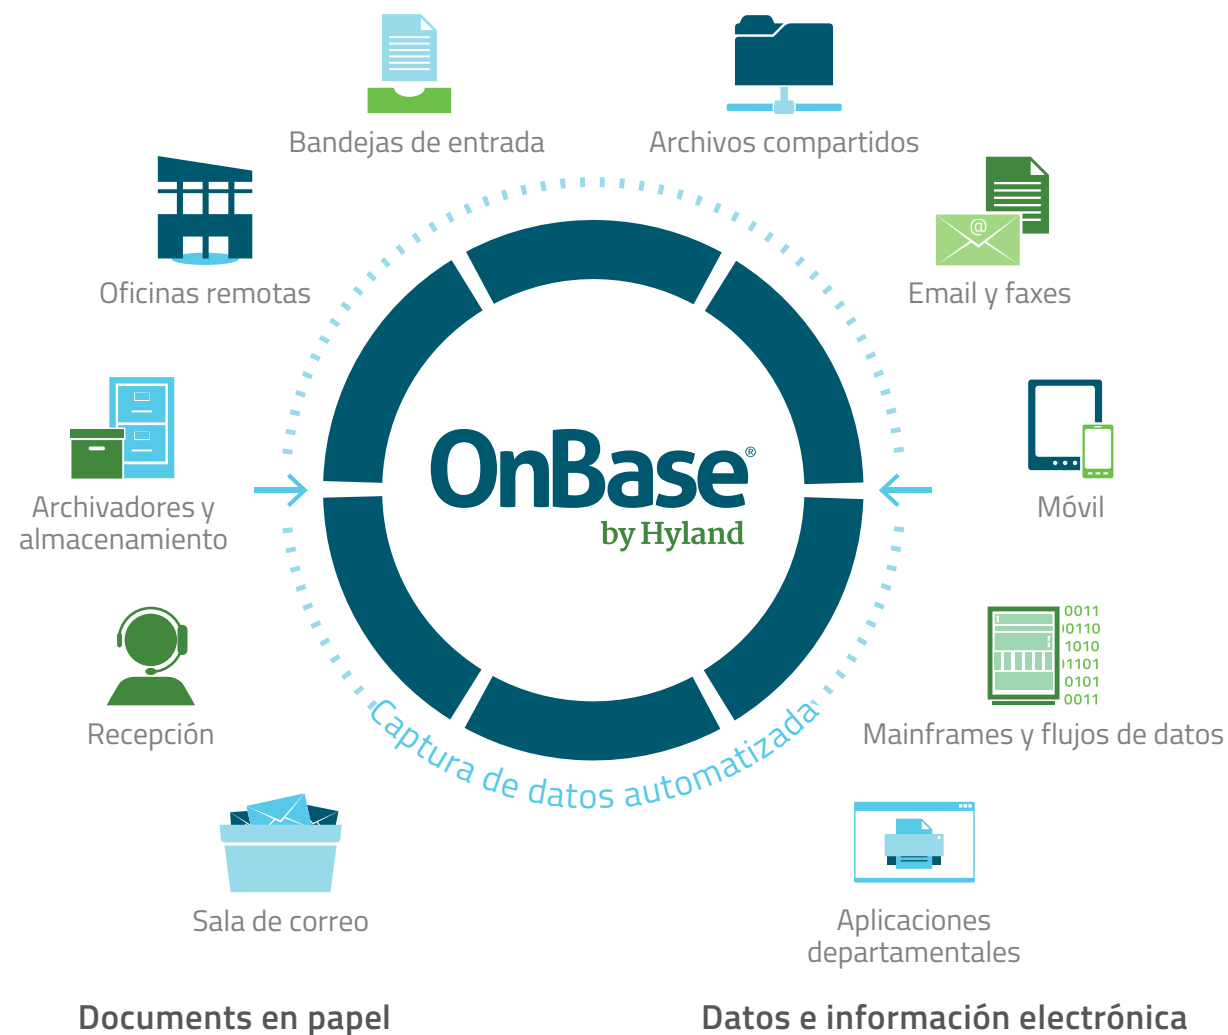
Bandejas de entrada

Archivos compartidos

Oficinas remotas

Email y faxes

Archivadores y almacenamiento

OnBase®
by Hyland

Móvil

Recepción

0011
0110
1010
1101
0101
0011

Mainframes y flujos de datos

Captura de datos automatizada

Sala de correo

Aplicaciones departamentales

Documents en papel

Datos e información electrónica